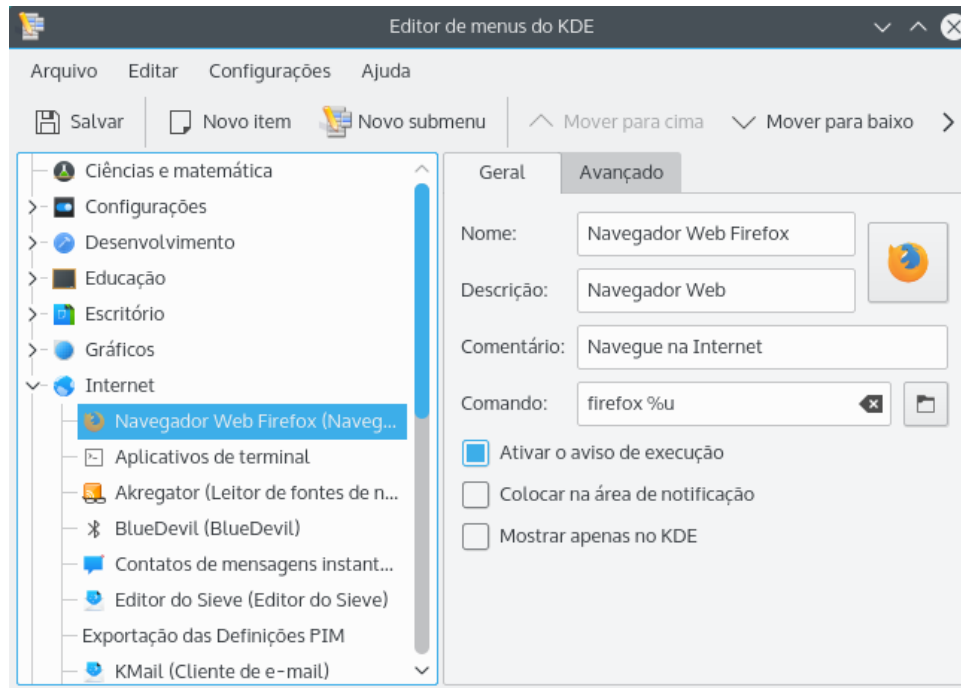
Editor de menus do KDE

Arquivo Editar Configurações Ajuda

Salvar Novo item Novo submenu Mover para cima Mover para baixo

Ciências e matemática
Configurações
Desenvolvimento
Educação
Escritório
Gráficos
Internet
Navegador Web Firefox (Naveg...
Aplicativos de terminal
Akregator (Leitor de fontes de n...
BlueDevil (BlueDevil)
Contatos de mensagens instant...
Editor do Sieve (Editor do Sieve)
Exportação das Definições PIM
KMail (Cliente de e-mail)

Geral Avançado

Nome: Navegador Web Firefox
Descrição: Navegador Web
Comentário: Navegue na Internet
Comando: firefox %u

Ativar o aviso de execução
Colocar na área de notificação
Mostrar apenas no KDE